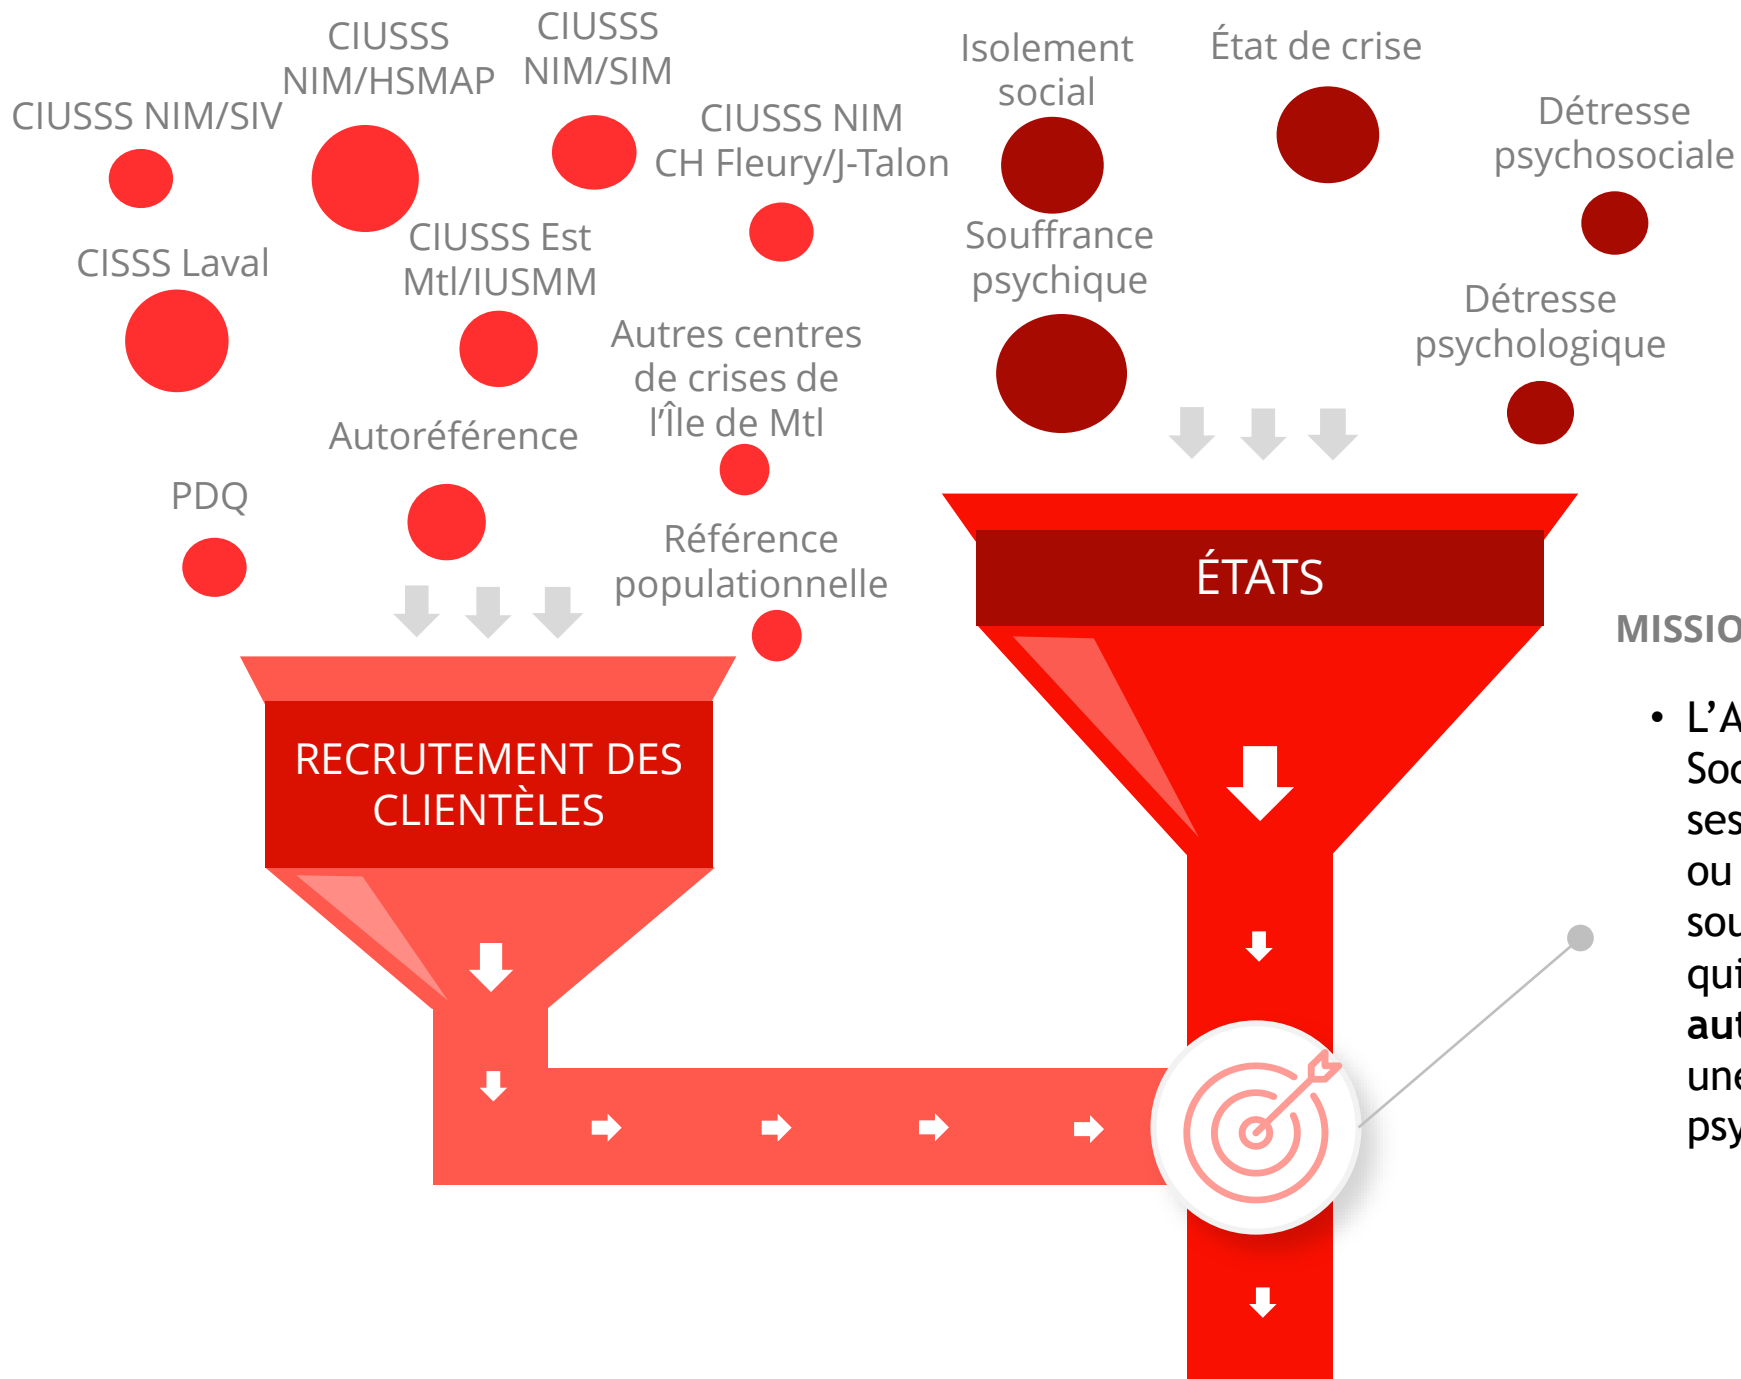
CIUSSS NIM/HSMAP

CIUSSS NIM/SIM

CIUSSS NIM/SIV

CIUSSS NIM CH Fleury/J-Talon

CISSS Laval

CIUSSS Est Mtl/IUSMM

Autres centres de crises de l'Île de Mtl

Autoréférence

PDQ

Référence populationnelle

Isolement social

État de crise

Détresse psychosociale

Souffrance psychique

Détresse psychologique

RECRUTEMENT DES CLIENTÈLES

ÉTATS

MISSIO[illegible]

• L'A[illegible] Soc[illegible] ses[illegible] ou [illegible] sou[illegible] qui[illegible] **aut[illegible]** une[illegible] psy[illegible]